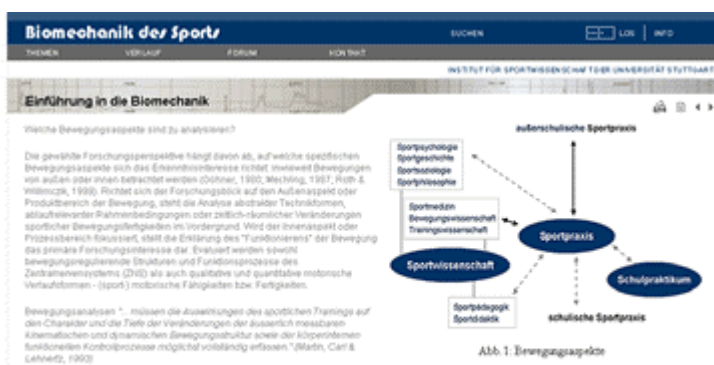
Biomechanik des Sports

SUCHEN | LOS | INFO

THEMEN | VERLAUF | FORUM | KONTAKT

INSTITUT FÜR SPORTWISSENSCHAFT DER UNIVERSITÄT STUTTGART

Einführung in die Biomechanik

Welche Bewegungsaspekte sind zu analysieren?

Die gewählte Forschungsperspektive hängt davon ab, auf welche spezifischen Bewegungsaspekte sich das Erkenntnisinteresse richtet: inwieweit Bewegungen von außen oder innen betrachtet werden (Göhner, 1980; Mechling, 1987; Roth & Willimczik, 1999). Richtet sich der Forschungsblick auf den Außenaspekt oder Produktbereich der Bewegung, steht die Analyse abstrakter Technikformen, ablaufrelevanter Rahmenbedingungen oder zeitlich-räumlicher Veränderungen sportlicher Bewegungsfertigkeiten im Vordergrund. Wird der Innenaspekt oder Prozessbereich fokussiert, stellt die Erklärung des "Funktionierens" der Bewegung das primäre Forschungsinteresse dar. Evaluiert werden sowohl bewegungsregulierende Strukturen und Funktionsprozesse des Zentralnervensystems (ZNS) als auch qualitative und quantitative motorische Verlaufsformen - (sport-) motorische Fähigkeiten bzw. Fertigkeiten.

Bewegungsanalysen "...müssen die Auswirkungen des sportlichen Trainings auf den Charakter und die Tiefe der Veränderungen der äusserlich messbaren kinematischen und dynamischen Bewegungsstruktur sowie der körperinternen funktionellen Kontrollprozesse möglichst vollständig erfassen." (Martin, Carl & Lehnertz, 1993)

außerschulische Sportpraxis

Sportpsychologie
Sportgeschichte
Sportsoziologie
Sportphilosophie

Sportmedizin
Bewegungswissenschaft
Trainingswissenschaft

Sportpraxis

Sportwissenschaft

Schulpraktikum

Sportpädagogik
Sportdidaktik

schulische Sportpraxis

Abb. 1: Bewegungsaspekte